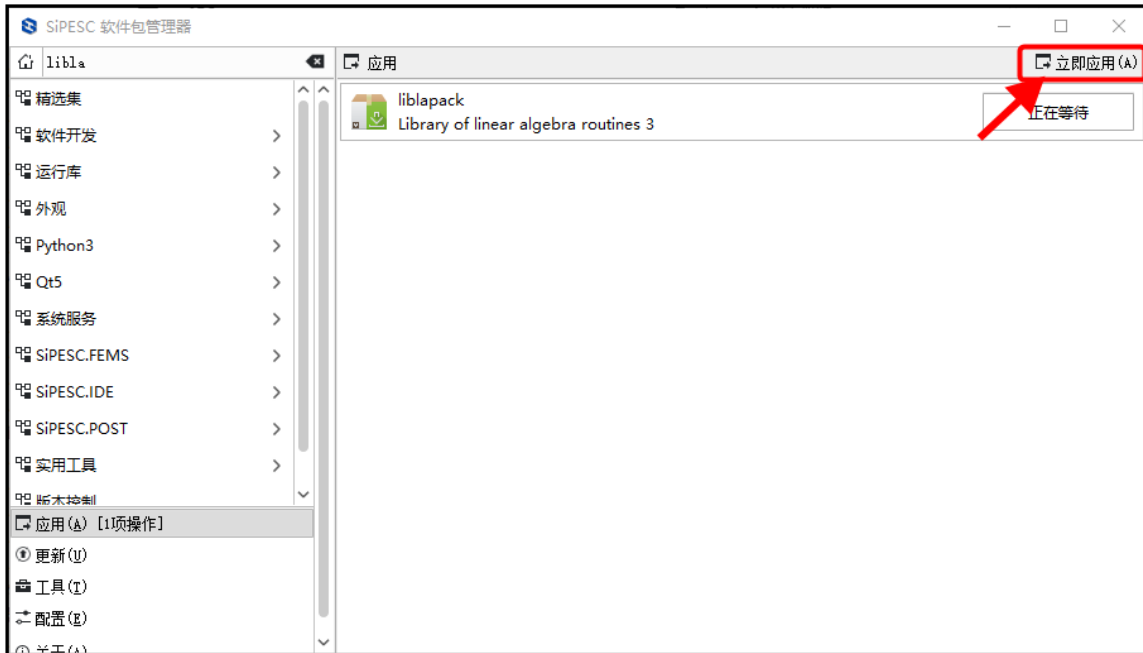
SiPESC 软件包管理器

libla

应用

立即应用(A)

精选集
软件开发
运行库
外观
Python3
Qt5
系统服务
SiPESC.FEMS
SiPESC.IDE
SiPESC.POST
实用工具
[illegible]

应用(A) [1项操作]
更新(U)
工具(T)
配置(E)
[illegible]

liblapack
Library of linear algebra routines 3

正在等待